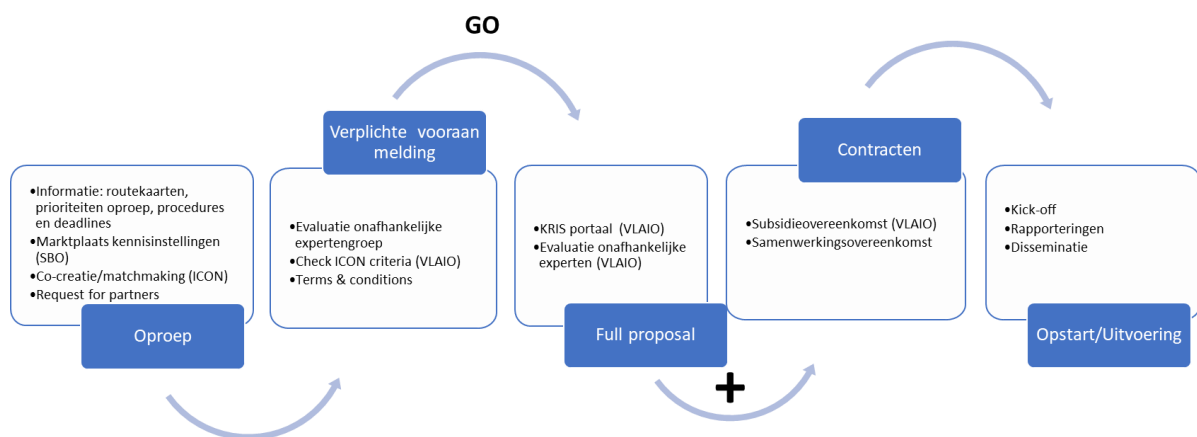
GO

•Informatie: routekaarten, prioriteiten oproep, procedures en deadlines
•Marktplaats kennisinstellingen (SBO)
•Co-creatie/matchmaking (ICON)
•Request for partners

Oproep

Verplichte vooraan melding

•Evaluatie onafhankelijke expertengroep
•Check ICON criteria (VLAIO)
•Terms & conditions

•KRIS portaal (VLAIO)
•Evaluatie onafhankelijke experten (VLAIO)

Full proposal

+

Contracten

•Subsidieovereenkomst (VLAIO)
•Samenwerkingsovereenkomst

•Kick-off
•Rapporteringen
•Disseminatie

Opstart/Uitvoering